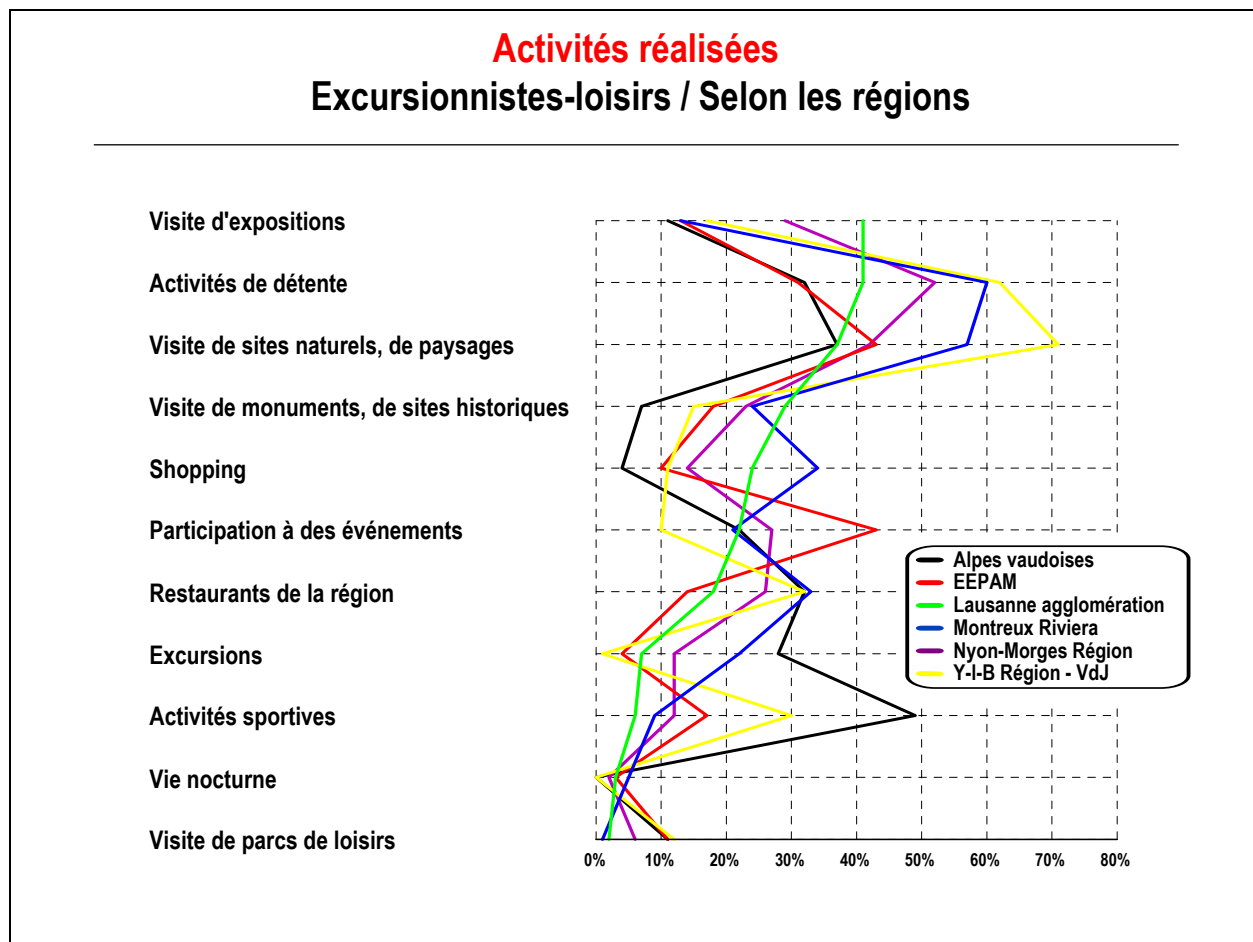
Activités réalisées
Excursionnistes-loisirs / Selon les régions

Visite d'expositions
Activités de détente
Visite de sites naturels, de paysages
Visite de monuments, de sites historiques
Shopping
Participation à des événements
Restaurants de la région
Excursions
Activités sportives
Vie nocturne
Visite de parcs de loisirs

0% 10% 20% 30% 40% 50% 60% 70% 80%

Alpes vaudoises
EEPAM
Lausanne agglomération
Montreux Riviera
Nyon-Morges Région
Y-I-B Région - VdJ